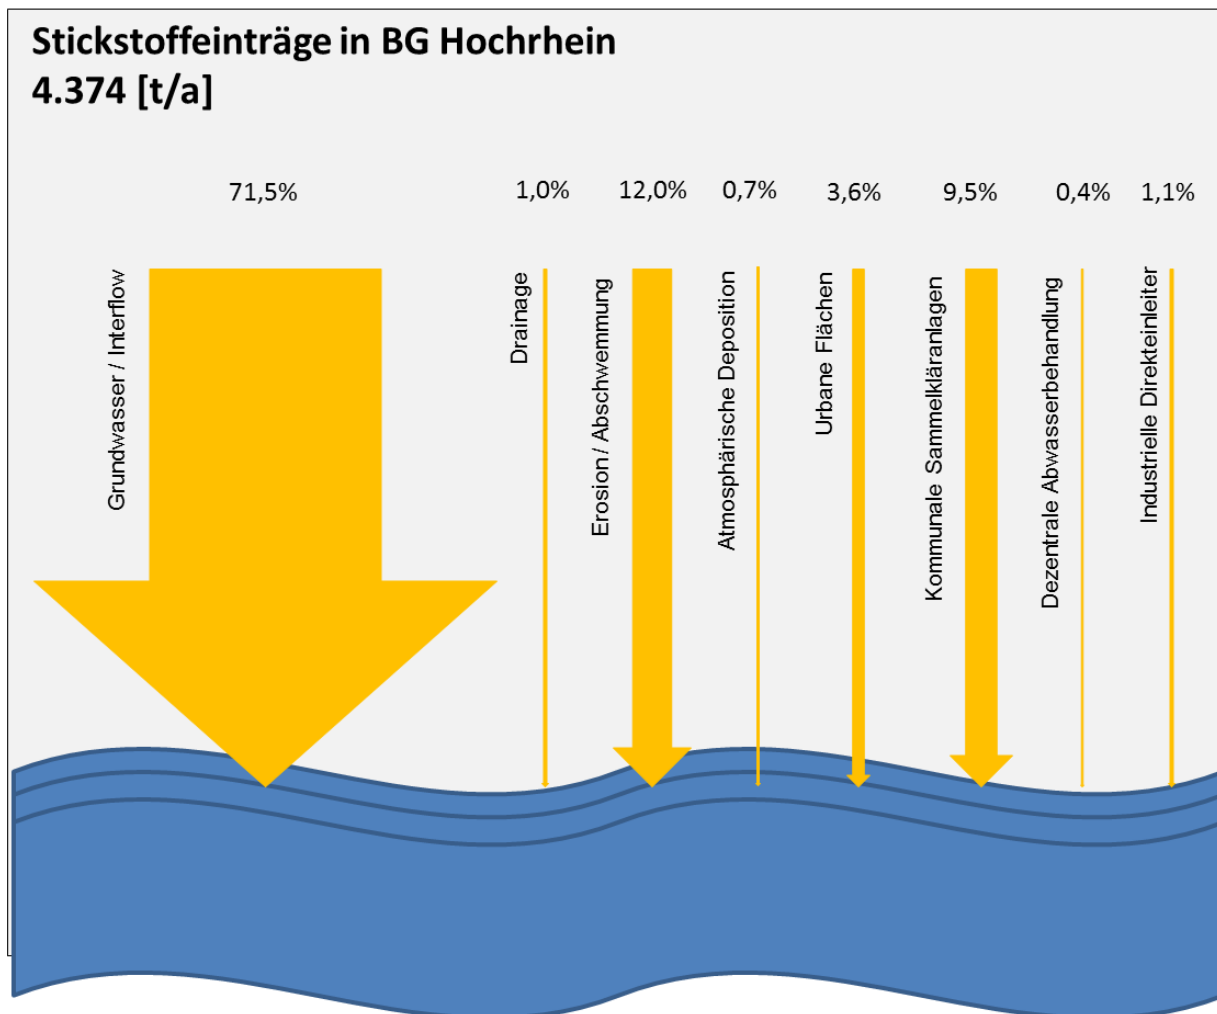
Stickstoffeinträge in BG Hochrhein
4.374 [t/a]

71,5%
Grundwasser / Interflow

1,0%
Drainage

12,0%
Erosion / Abschwemmung

0,7%
Atmosphärische Deposition

3,6%
Urbane Flächen

9,5%
Kommunale Sammelkläranlagen

0,4%
Dezentrale Abwasserbehandlung

1,1%
Industrielle Direkteinleiter